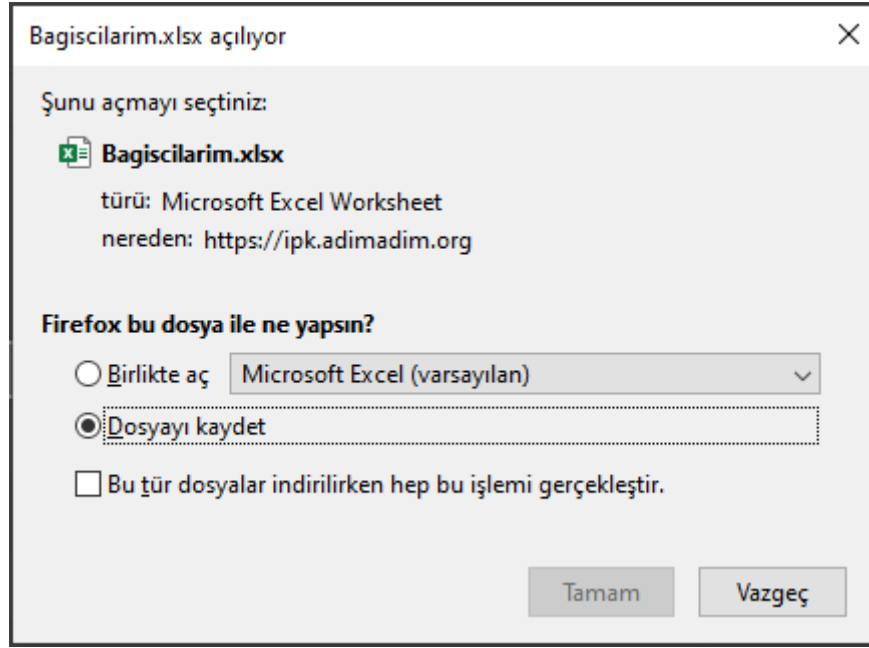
Bagiscilarim.xlsx açılıyor

×

Şunu açmayı seçtiniz:

Bagiscilarim.xlsx

türü: Microsoft Excel Worksheet

nereden: https://ipk.adimadim.org

Firefox bu dosya ile ne yapsın?

Birlikte aç Microsoft Excel (varsayılan)

Dosyayı kaydet

Bu tür dosyalar indirilirken hep bu işlemi gerçekleştir.

Tamam

Vazgeç